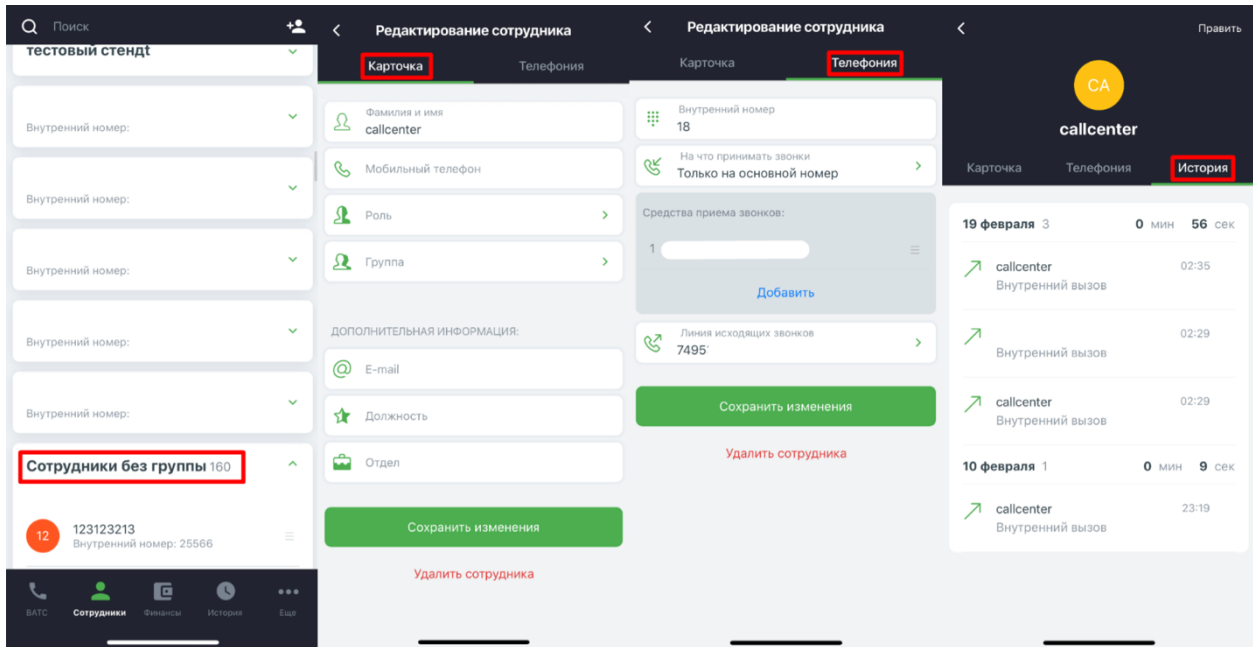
Поиск

тестовый стендt

Внутренний номер:

Внутренний номер:

Внутренний номер:

Внутренний номер:

Внутренний номер:

Сотрудники без группы 160

12 123123213
Внутренний номер: 25566

ВАТС Сотрудники Финансы История Еще

Редактирование сотрудника

Карточка Телефония

Фамилия и имя
callcenter

Мобильный телефон

Роль

Группа

ДОПОЛНИТЕЛЬНАЯ ИНФОРМАЦИЯ:

E-mail

Должность

Отдел

Сохранить изменения

Удалить сотрудника

Редактирование сотрудника

Карточка Телефония

Внутренний номер
18

На что принимать звонки
Только на основной номер

Средства приема звонков:

1

Добавить

Линия исходящих звонков
7495

Сохранить изменения

Удалить сотрудника

Править

CA

callcenter

Карточка Телефония История

19 февраля 3 0 мин 56 сек

callcenter 02:35
Внутренний вызов

02:29
Внутренний вызов

callcenter 02:29
Внутренний вызов

10 февраля 1 0 мин 9 сек

callcenter 23:19
Внутренний вызов